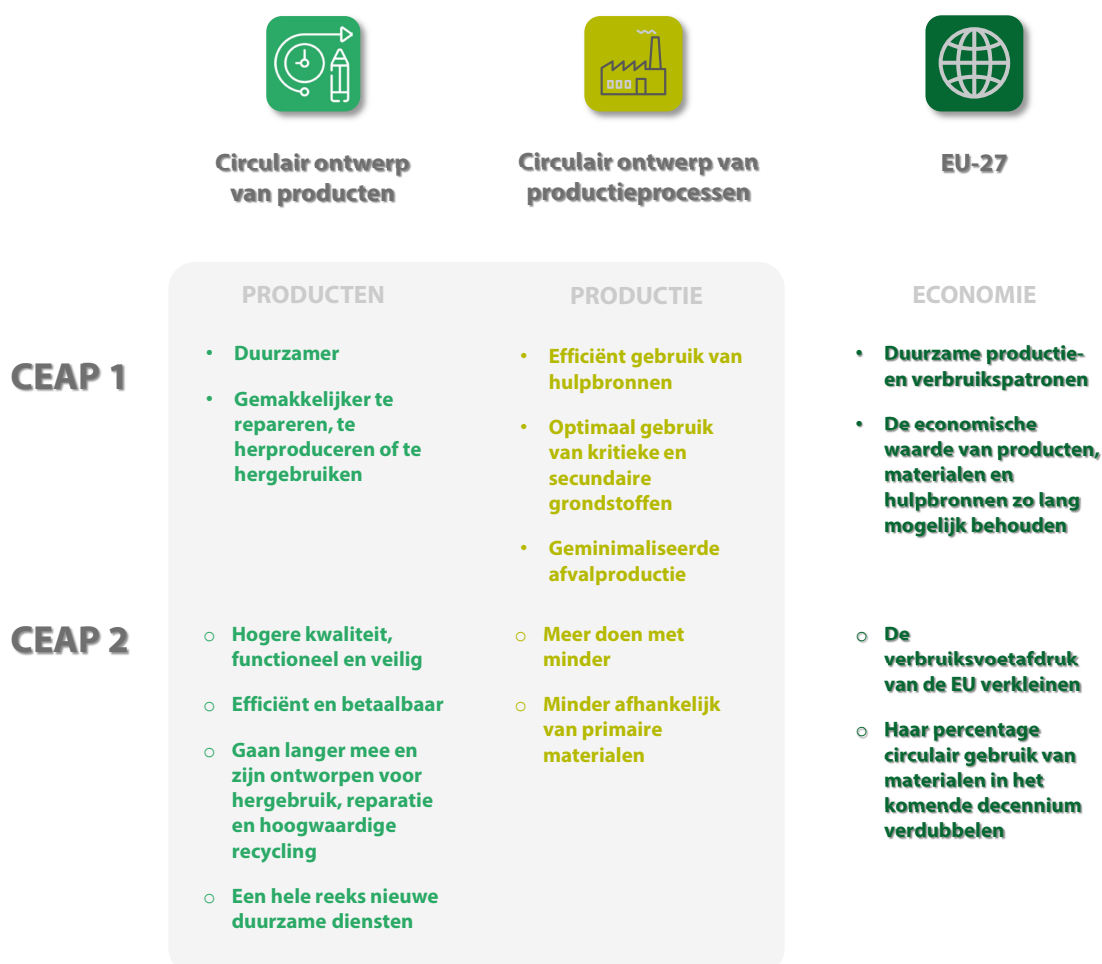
Circulair ontwerp van producten

Circulair ontwerp van productieprocessen

EU-27

PRODUCTEN

PRODUCTIE

ECONOMIE

CEAP 1

• Duurzamer
• Gemakkelijker te repareren, te herproduceren of te hergebruiken

• Efficiënt gebruik van hulpbronnen
• Optimaal gebruik van kritieke en secundaire grondstoffen
• Geminimaliseerde afvalproductie

• Duurzame productie- en verbruikspatronen
• De economische waarde van producten, materialen en hulpbronnen zo lang mogelijk behouden

CEAP 2

o Hogere kwaliteit, functioneel en veilig
o Efficiënt en betaalbaar
o Gaan langer mee en zijn ontworpen voor hergebruik, reparatie en hoogwaardige recycling
o Een hele reeks nieuwe duurzame diensten

o Meer doen met minder
o Minder afhankelijk van primaire materialen

o De verbruiksvoetafdruk van de EU verkleinen
o Haar percentage circulair gebruik van materialen in het komende decennium verdubbelen